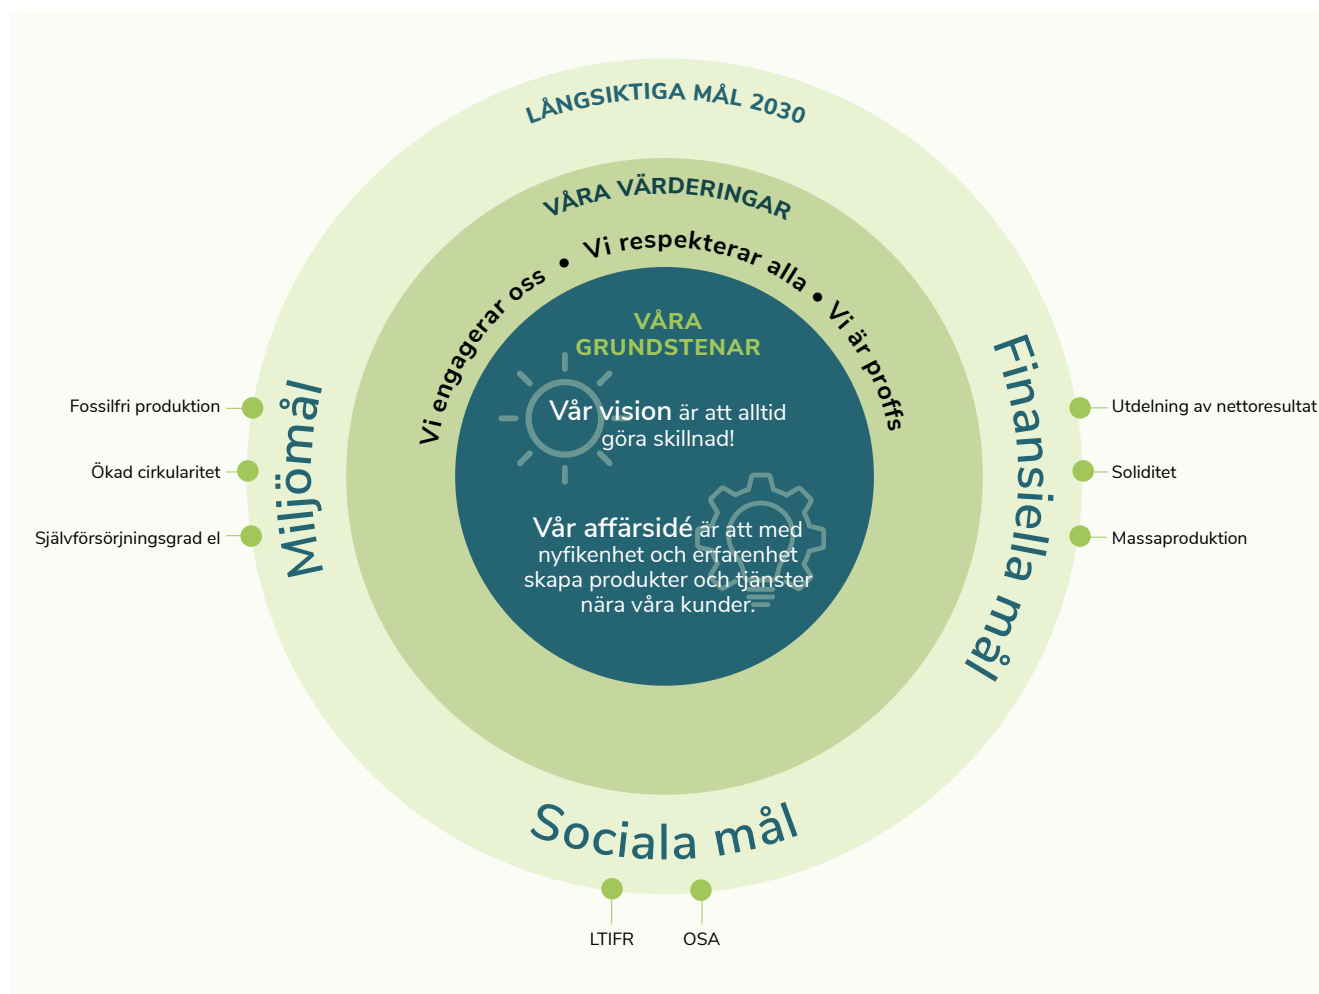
LÅNGSIKTIGA MÅL 2030

VÅRA VÄRDERINGAR

Vi engagerar oss • Vi respekterar alla • Vi är proffs

VÅRA GRUNDSTENAR

Vår vision är att alltid göra skillnad!

Vår affärsidé är att med nyfikenhet och erfarenhet skapa produkter och tjänster nära våra kunder.

Miljömål

Fossilfri produktion

Ökad cirkularitet

Självförsörjningsgrad el

Finansiella mål

Utdelning av nettoresultat

Soliditet

Massaproduktion

Sociala mål

LTIFR

OSA